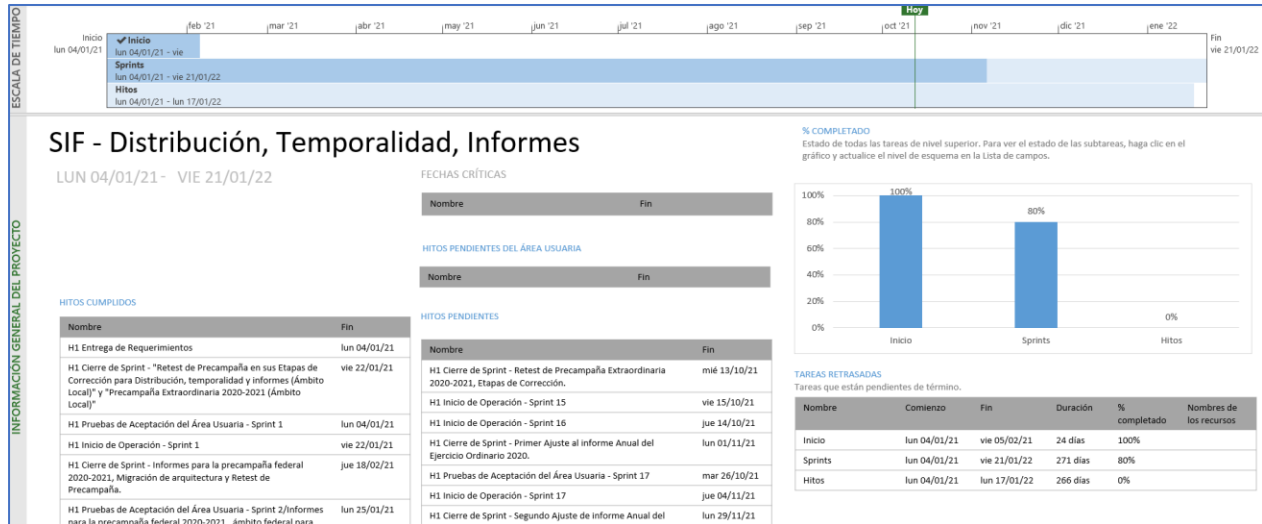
ESCALA DE TIEMPO

Hoy

feb '21 | mar '21 | abr '21 | may '21 | jun '21 | jul '21 | ago '21 | sep '21 | oct '21 | nov '21 | dic '21 | ene '22

Inicio
lun 04/01/21

✔Inicio
lun 04/01/21 - vie

Sprints
lun 04/01/21 - vie 21/01/22

Hitos
lun 04/01/21 - lun 17/01/22

Fin
vie 21/01/22

INFORMACIÓN GENERAL DEL PROYECTO

SIF - Distribución, Temporalidad, Informes

LUN 04/01/21 - VIE 21/01/22

FECHAS CRÍTICAS

| Nombre | Fin |
|---|---|

HITOS PENDIENTES DEL ÁREA USUARIA

| Nombre | Fin |
|---|---|

HITOS CUMPLIDOS

| Nombre | Fin |
|---|---|
| H1 Entrega de Requerimientos | lun 04/01/21 |
| H1 Cierre de Sprint - "Retest de Precampaña en sus Etapas de Corrección para Distribución, temporalidad y informes (Ámbito Local)" y "Precampaña Extraordinaria 2020-2021 (Ámbito Local)" | vie 22/01/21 |
| H1 Pruebas de Aceptación del Área Usuaria - Sprint 1 | lun 04/01/21 |
| H1 Inicio de Operación - Sprint 1 | vie 22/01/21 |
| H1 Cierre de Sprint - Informes para la precampaña federal 2020-2021, Migración de arquitectura y Retest de Precampaña. | jue 18/02/21 |
| H1 Pruebas de Aceptación del Área Usuaria - Sprint 2/Informes para la precampaña federal 2020-2021 Ámbito federal para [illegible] | lun 25/01/21 |

HITOS PENDIENTES

| Nombre | Fin |
|---|---|
| H1 Cierre de Sprint - Retest de Precampaña Extraordinaria 2020-2021, Etapas de Corrección. | mié 13/10/21 |
| H1 Inicio de Operación - Sprint 15 | vie 15/10/21 |
| H1 Inicio de Operación - Sprint 16 | jue 14/10/21 |
| H1 Cierre de Sprint - Primer Ajuste al informe Anual del Ejercicio Ordinario 2020. | lun 01/11/21 |
| H1 Pruebas de Aceptación del Área Usuaria - Sprint 17 | mar 26/10/21 |
| H1 Inicio de Operación - Sprint 17 | jue 04/11/21 |
| H1 Cierre de Sprint - Segundo Ajuste de informe Anual del | lun 29/11/21 |

% COMPLETADO
Estado de todas las tareas de nivel superior. Para ver el estado de las subtareas, haga clic en el gráfico y actualice el nivel de esquema en la Lista de campos.

100%
80%
60%
40%
20%
0%
100%
80%
0%
Inicio
Sprints
Hitos

TAREAS RETRASADAS
Tareas que están pendientes de término.

| Nombre | Comienzo | Fin | Duración | % completado | Nombres de los recursos |
|---|---|---|---|---|---|
| Inicio | lun 04/01/21 | vie 05/02/21 | 24 días | 100% | |
| Sprints | lun 04/01/21 | vie 21/01/22 | 271 días | 80% | |
| Hitos | lun 04/01/21 | lun 17/01/22 | 266 días | 0% | |